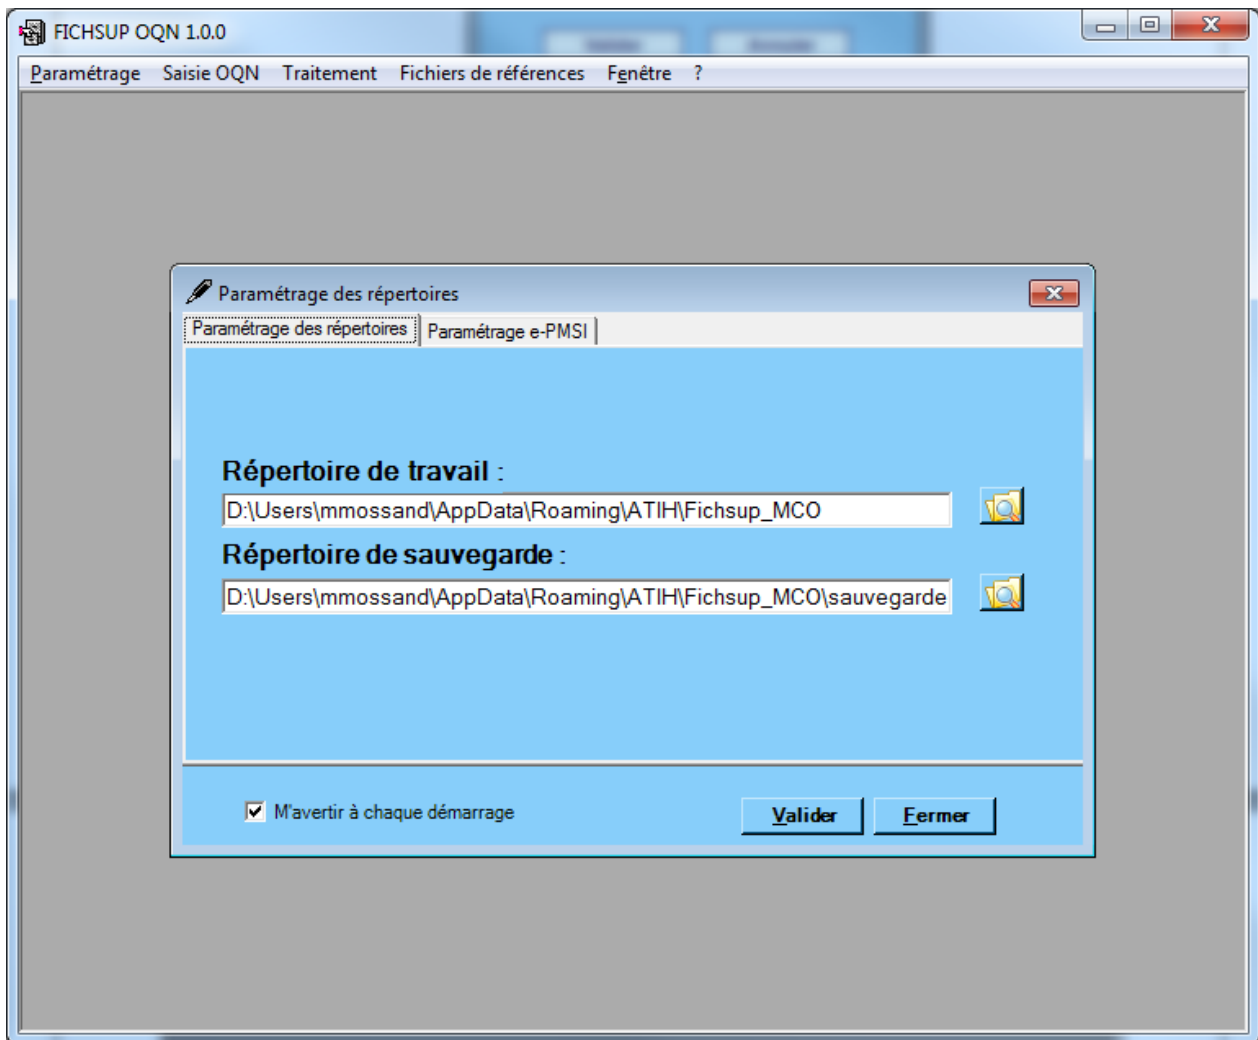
FICHSUP OQN 1.0.0

Paramétrage Saisie OQN Traitement Fichiers de références Fenêtre ?

Paramétrage des répertoires

Paramétrage des répertoires | Paramétrage e-PMSI

Répertoire de travail :

D:\Users\mmossand\AppData\Roaming\ATIH\Fichsup_MCO

Répertoire de sauvegarde :

D:\Users\mmossand\AppData\Roaming\ATIH\Fichsup_MCO\sauvegarde

M'avertir à chaque démarrage

Valider

Fermer